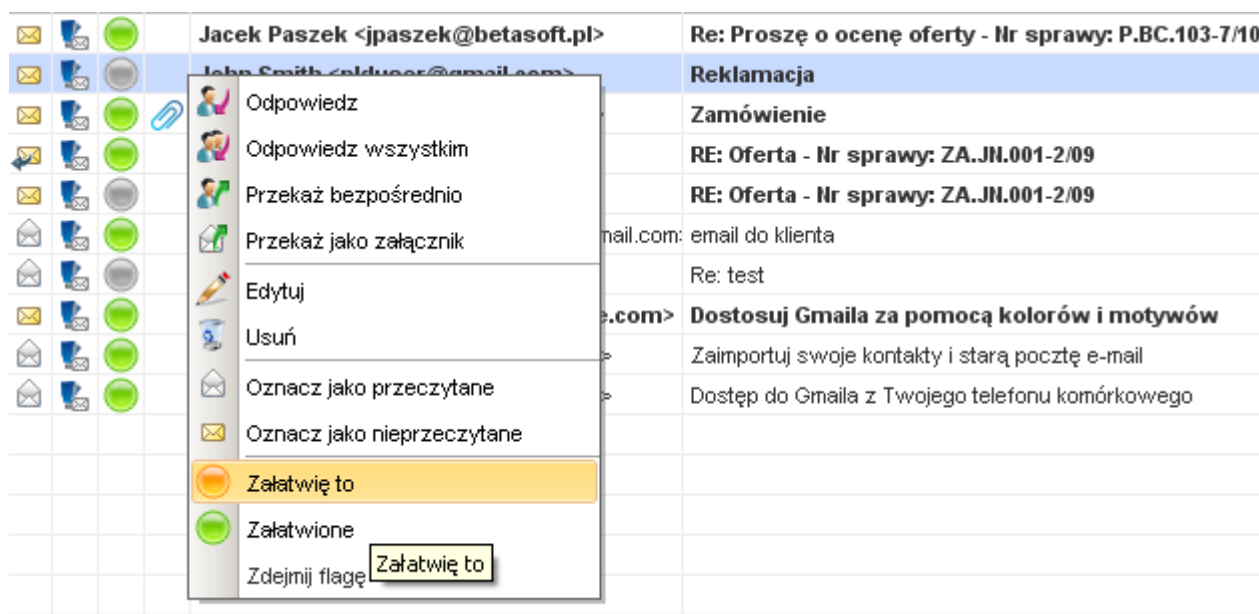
Jacek Paszek <jpaszek@betasoft.pl> | Re: Proszę o ocenę oferty - Nr sprawy: P.BC.103-7/10
John Smith <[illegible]@gmail.com> | Reklamacja
Zamówienie
RE: Oferta - Nr sprawy: ZA.JN.001-2/09
RE: Oferta - Nr sprawy: ZA.JN.001-2/09
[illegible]nail.com: email do klienta
Re: test
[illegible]e.com> Dostosuj Gmaila za pomocą kolorów i motywów
Zaimportuj swoje kontakty i starą pocztę e-mail
Dostęp do Gmaila z Twojego telefonu komórkowego

Odpowiedz
Odpowiedz wszystkim
Przekaż bezpośrednio
Przekaż jako załącznik
Edytuj
Usuń
Oznacz jako przeczytane
Oznacz jako nieprzeczytane
Załatwię to
Załatwione
Zdejmij flagę
Załatwię to